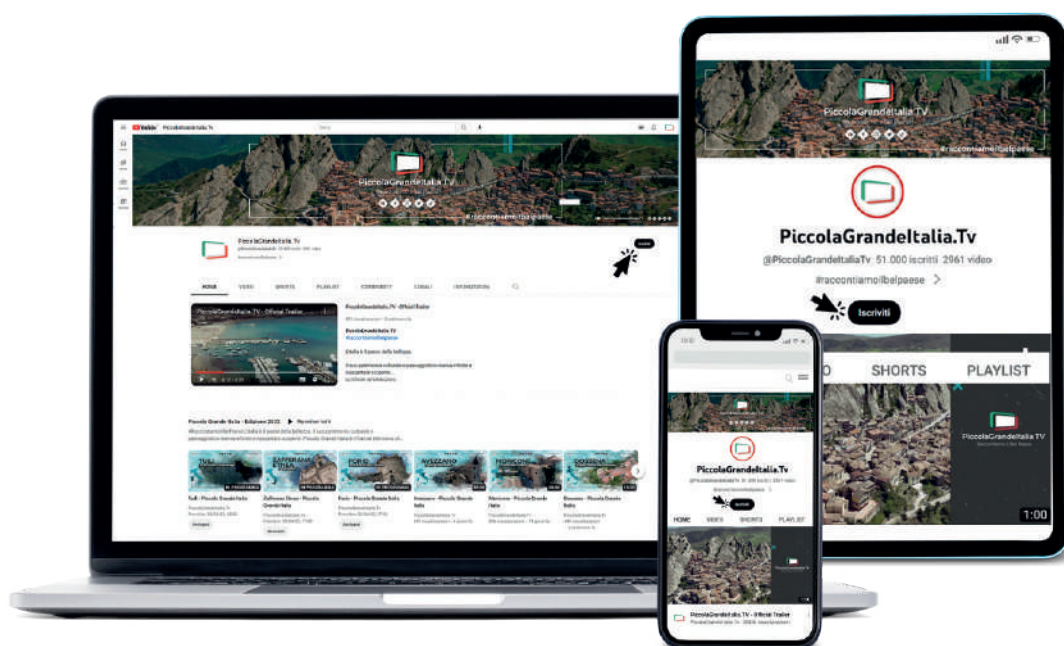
PiccolaGrandeItalia.TV

#raccontiamoilbelpaese

PiccolaGrandeItalia.Tv

@PiccolaGrandeItaliaTv 51.000 iscritti 2961 video

#raccontiamoilbelpaese >

Iscriviti

SHORTS PLAYLIST

PiccolaGrandeItalia.TV

1:00

PiccolaGrandeItalia.Tv

Iscriviti

HOME VIDEO SHORTS PLAYLIST

PiccolaGrandeItalia.TV - Official Trailer

YouTube PiccolaGrandeItalia.Tv

PiccolaGrandeItalia.TV

#raccontiamoilbelpaese

PiccolaGrandeItalia.Tv

HOME VIDEO SHORTS PLAYLIST COMMUNITY CANALI INFORMAZIONI

PiccolaGrandeItalia.TV - Official Trailer

PiccolaGrandeItalia.TV - Official Trailer

PiccolaGrandeItalia.TV
#raccontiamoilbelpaese

Piccola Grande Italia - Belpaese 2022 ▶ Riproduci tutti

Tufi - Piccola Grande Italia

Zafferana Etnea - Piccola Grande Italia

Forio - Piccola Grande Italia

Avezzano - Piccola Grande Italia

Monicone - Piccola Grande Italia

Dossena - Piccola Grande Italia